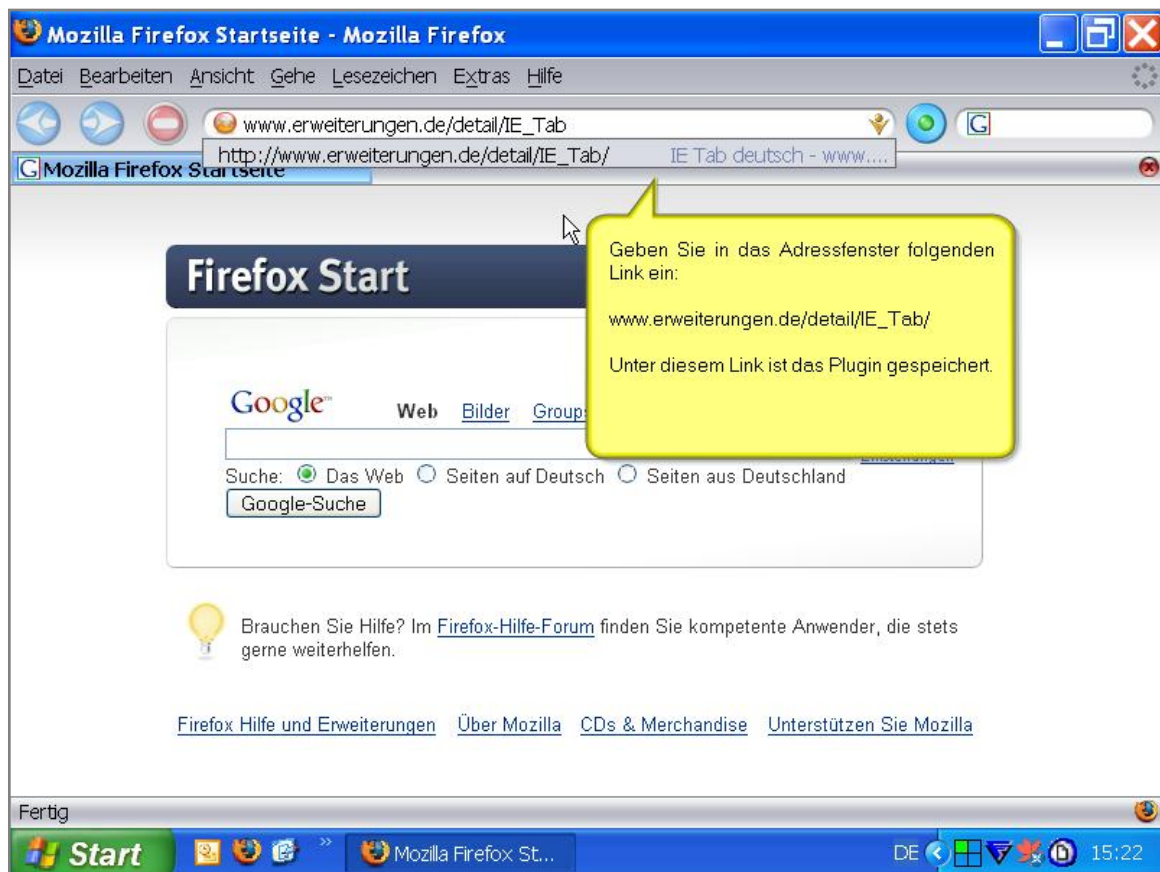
Mozilla Firefox Startseite - Mozilla Firefox

Datei Bearbeiten Ansicht Gehe Lesezeichen Extras Hilfe

www.erweiterungen.de/detail/IE_Tab

G

http://www.erweiterungen.de/detail/IE_Tab/ IE Tab deutsch - www....

G Mozilla Firefox Startseite

Geben Sie in das Adressfenster folgenden Link ein:

www.erweiterungen.de/detail/IE_Tab/

Unter diesem Link ist das Plugin gespeichert.

Firefox Start

Google Web Bilder Groups

Suche: Das Web Seiten auf Deutsch Seiten aus Deutschland

Google-Suche

Brauchen Sie Hilfe? Im Firefox-Hilfe-Forum finden Sie kompetente Anwender, die stets gerne weiterhelfen.

Firefox Hilfe und Erweiterungen Über Mozilla CDs & Merchandise Unterstützen Sie Mozilla

Fertig

Start Mozilla Firefox St... DE 15:22